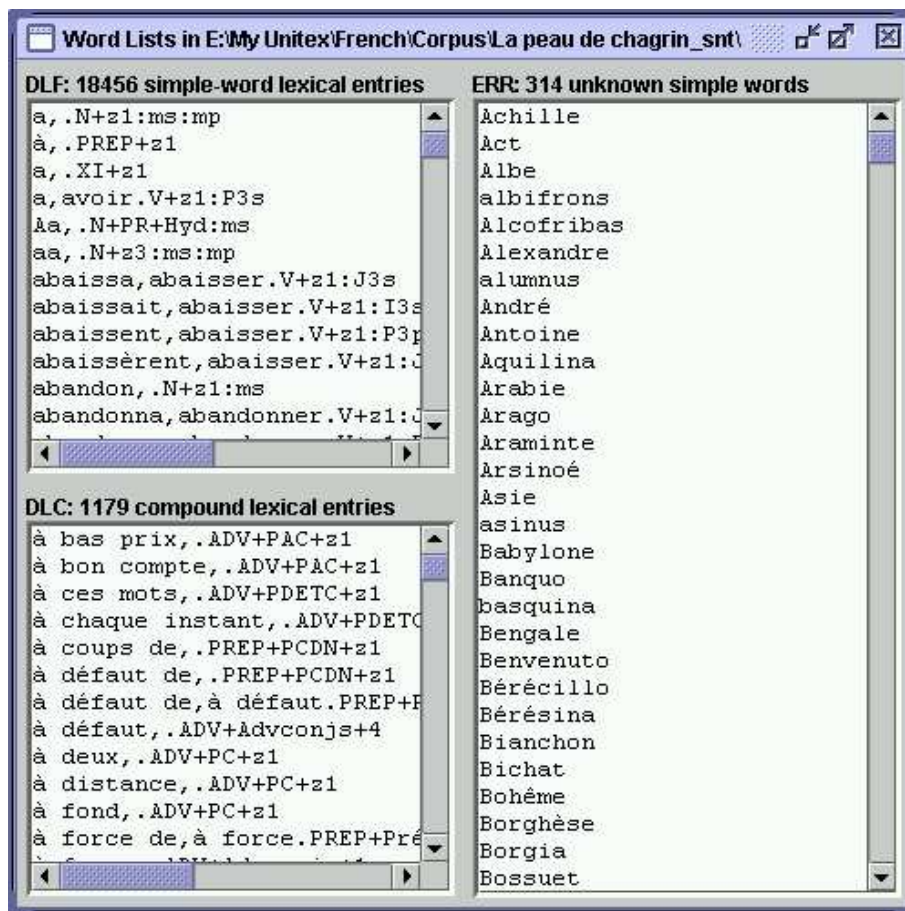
Word Lists in E:\My Unitex\French\Corpus\La peau de chagrin_snt\

DLF: 18456 simple-word lexical entries
a,.N+z1:ms:mp
à,.PREP+z1
a,.XI+z1
a,avoir.V+z1:P3s
Aa,.N+PR+Hyd:ms
aa,.N+z3:ms:mp
abaissa,abaisser.V+z1:J3s
abaissait,abaisser.V+z1:I3s
abaissent,abaisser.V+z1:P3p
abaissèrent,abaisser.V+z1:J
abandon,.N+z1:ms
abandonna,abandonner.V+z1:J
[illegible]

DLC: 1179 compound lexical entries
à bas prix,.ADV+PAC+z1
à bon compte,.ADV+PAC+z1
à ces mots,.ADV+PDETC+z1
à chaque instant,.ADV+PDETC
à coups de,.PREP+PCDN+z1
à défaut de,.PREP+PCDN+z1
à défaut de,à défaut.PREP+P
à défaut,.ADV+Advconjs+4
à deux,.ADV+PC+z1
à distance,.ADV+PC+z1
à fond,.ADV+PC+z1
à force de,à force.PREP+Pré
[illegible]

ERR: 314 unknown simple words
Achille
Act
Albe
albifrons
Alcofribas
Alexandre
alumnus
André
Antoine
Aquilina
Arabie
Arago
Araminte
Arsinoé
Asie
asinus
Babylone
Banquo
basquina
Bengale
Benvenuto
Bérécillo
Bérésina
Bianchon
Bichat
Bohême
Borghèse
Borgia
Bossuet